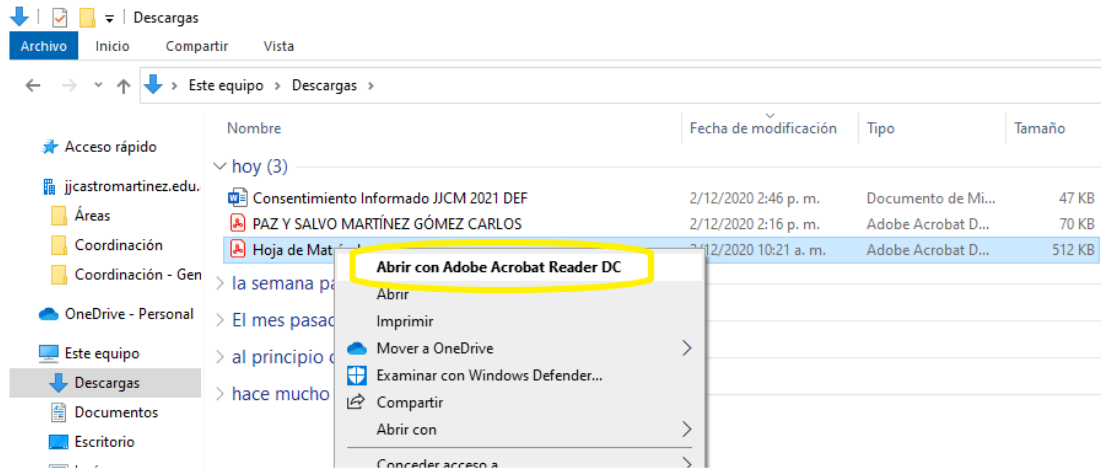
Descargas

Archivo Inicio Compartir Vista

Este equipo > Descargas >

Acceso rápido
jjcastromartinez.edu.
Áreas
Coordinación
Coordinación - Gen
OneDrive - Personal
Este equipo
Descargas
Documentos
Escritorio

| Nombre | Fecha de modificación | Tipo | Tamaño |
|---|---|---|---|
| hoy (3) | | | |
| Consentimiento Informado JJCM 2021 DEF | 2/12/2020 2:46 p. m. | Documento de Mi... | 47 KB |
| PAZ Y SALVO MARTÍNEZ GÓMEZ CARLOS | 2/12/2020 2:16 p. m. | Adobe Acrobat D... | 70 KB |
| Hoja de Mat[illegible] | 2/12/2020 10:21 a. m. | Adobe Acrobat D... | 512 KB |

la semana pa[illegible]
El mes pasad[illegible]
al principio d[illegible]
hace mucho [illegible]

Abrir con Adobe Acrobat Reader DC
Abrir
Imprimir
Mover a OneDrive
Examinar con Windows Defender...
Compartir
Abrir con
Conceder acceso a